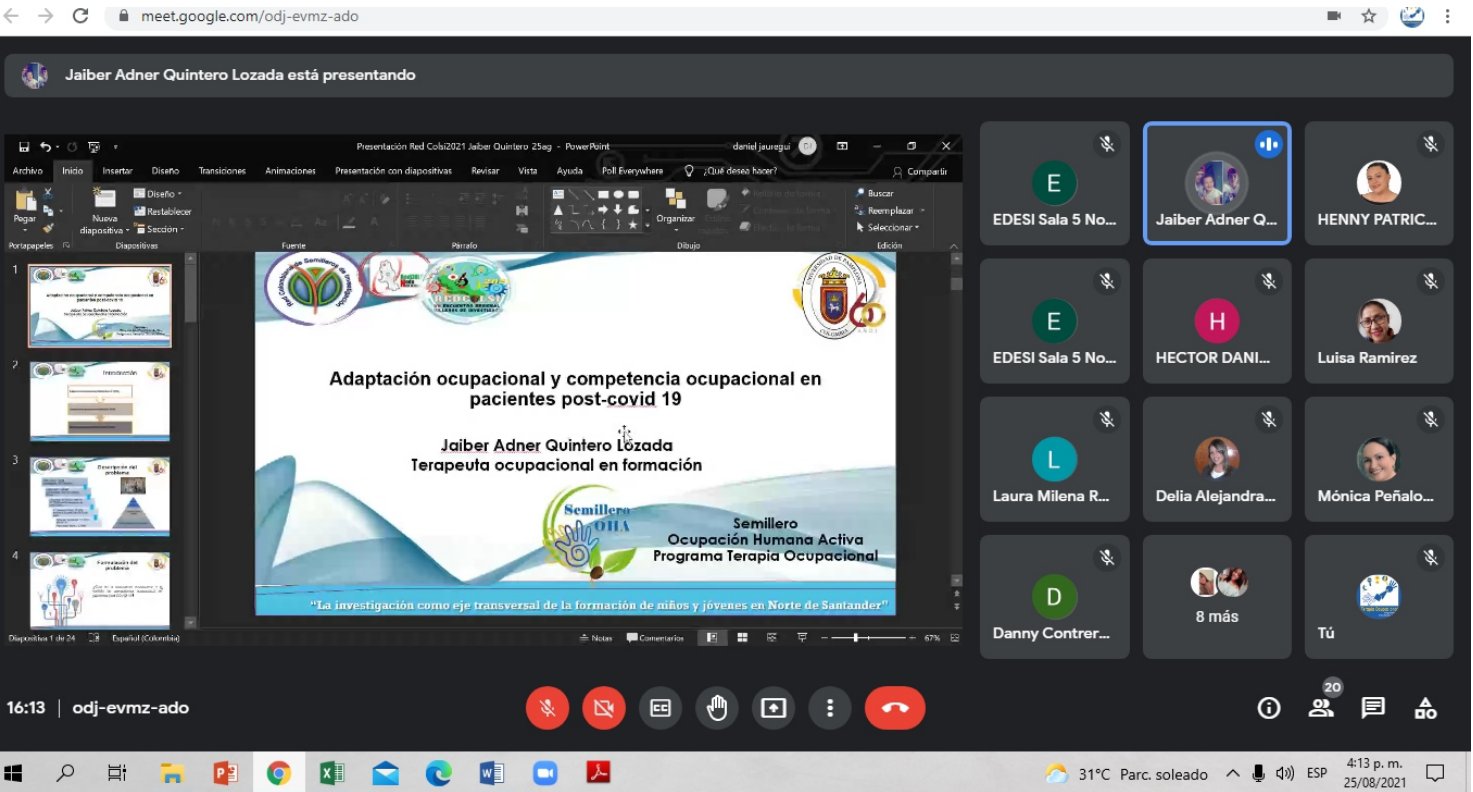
meet.google.com/odj-evmz-ado

Jaiber Adner Quintero Lozada está presentando

Presentación Red Colsi2021 Jaiber Quintero 25ag - PowerPoint daniel jauregui

Archivo Inicio Insertar Diseño Transiciones Animaciones Presentación con diapositivas Revisar Vista Ayuda Poll Everywhere ¿Qué desea hacer? Compartir

Pegar Nueva diapositiva Diseño Restablecer Sección Organizar Buscar Reemplazar Seleccionar

Portapapeles Diapositivas Fuente Párrafo Dibujo Edición

1
2 Introducción
3 Descripción del problema
4 Formulación del problema

Adaptación ocupacional y competencia ocupacional en pacientes post-covid 19

Jaiber Adner Quintero Lozada
Terapeuta ocupacional en formación

Semillero OHA

Semillero
Ocupación Humana Activa
Programa Terapia Ocupacional

"La investigación como eje transversal de la formación de niños y jóvenes en Norte de Santander"

Diapositiva 1 de 24 Español (Colombia) Notas Comentarios 67%

EDESI Sala 5 No...
Jaiber Adner Q...
HENNY PATRIC...
EDESI Sala 5 No...
HECTOR DANI...
Luisa Ramirez
Laura Milena R...
Delia Alejandra...
Mónica Peñalo...
Danny Contrer...
8 más
Tú

16:13 | odj-evmz-ado

20

31°C Parc. soleado ESP 4:13 p. m. 25/08/2021